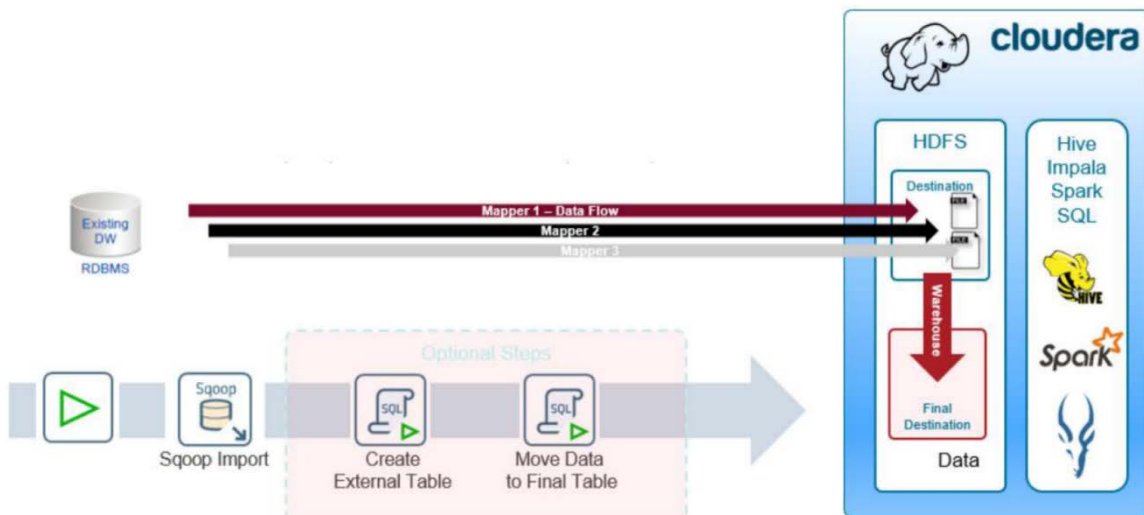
cloudera

HDFS

Hive
Impala
Spark
SQL

Existing DW
RDBMS

Destination

Mapper 1 – Data Flow
Mapper 2
Mapper 3

FILE
FILE

Warehouse

Optional Steps

Sqoop
Sqoop Import

SQL
Create External Table

SQL
Move Data to Final Table

Final Destination

Data

HIVE
Spark